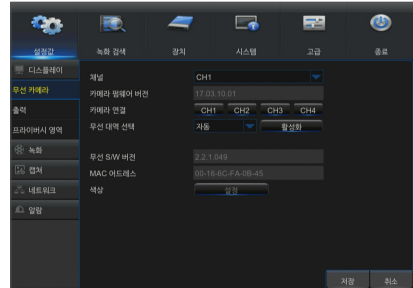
설정값 녹화 검색 장치 시스템 고급 종료

디스플레이
무선 카메라
출력
프라이버시 영역
녹화
캡처
네트워크
알람

채널 CH1
카메라 펌웨어 버전 17.03.10.01
카메라 연결 CH1 CH2 CH3 CH4
무선 대역 선택 자동 활성화

무선 S/W 버전 2.2.1.049
MAC 어드레스 00-16-6C-FA-0B-45
색상 설정

저장 취소